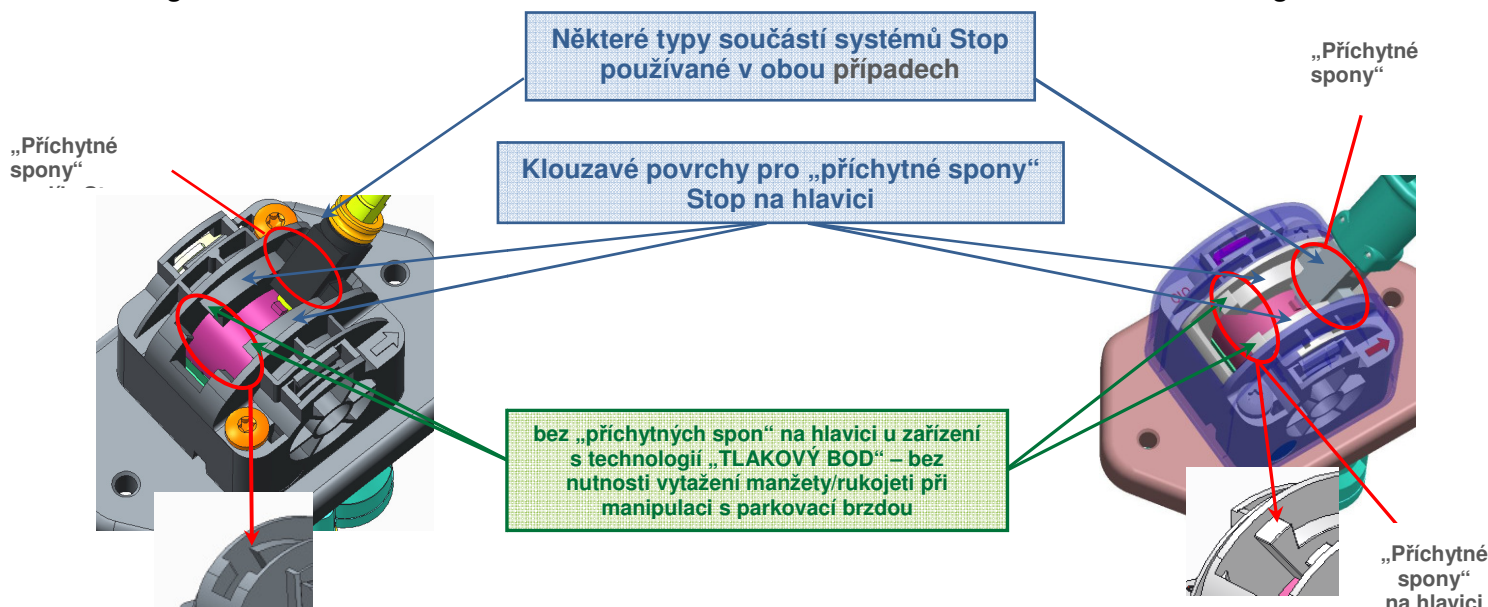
Některé typy součástí systémů Stop používané v obou případech

„Příchytné spony“

„Příchytné spony“ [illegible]

Klouzavé povrchy pro „příchytné spony“ Stop na hlavici

bez „příchytných spon“ na hlavici u zařízení s technologií „TLAKOVÝ BOD“ – bez nutnosti vytažení manžety/rukojeti při manipulaci s parkovací brzdou

„Příchytné spony“ na hlavici